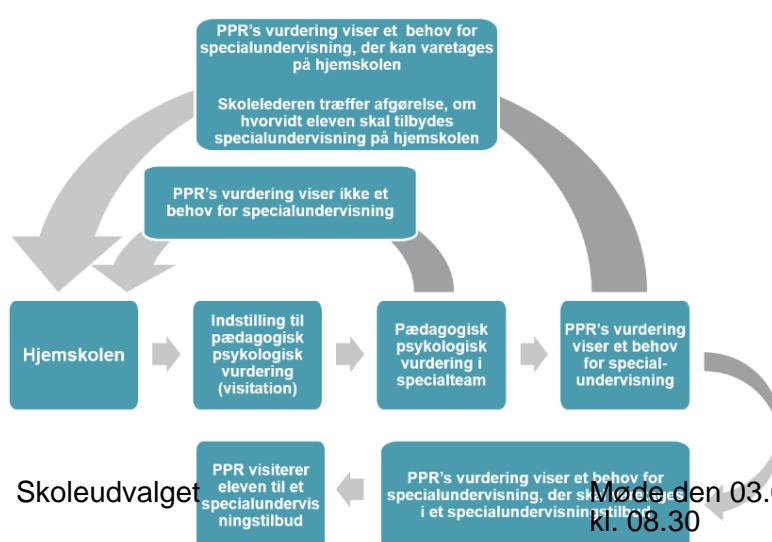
PPR's vurdering viser et behov for specialundervisning, der kan varetages på hjemskolen

Skolelederen træffer afgørelse, om hvorvidt eleven skal tilbydes specialundervisning på hjemskolen

PPR's vurdering viser ikke et behov for specialundervisning

Hjemskolen

Indstilling til pædagogisk psykologisk vurdering (visitation)

Pædagogisk psykologisk vurdering i specialteam

PPR's vurdering viser et behov for specialundervisning

PPR visiterer eleven til et specialundervisningstilbud

PPR's vurdering viser et behov for specialundervisning, der sk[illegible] i et specialundervisningstilbud

Skoleudvalget

Møde den 03.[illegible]
kl. 08.30